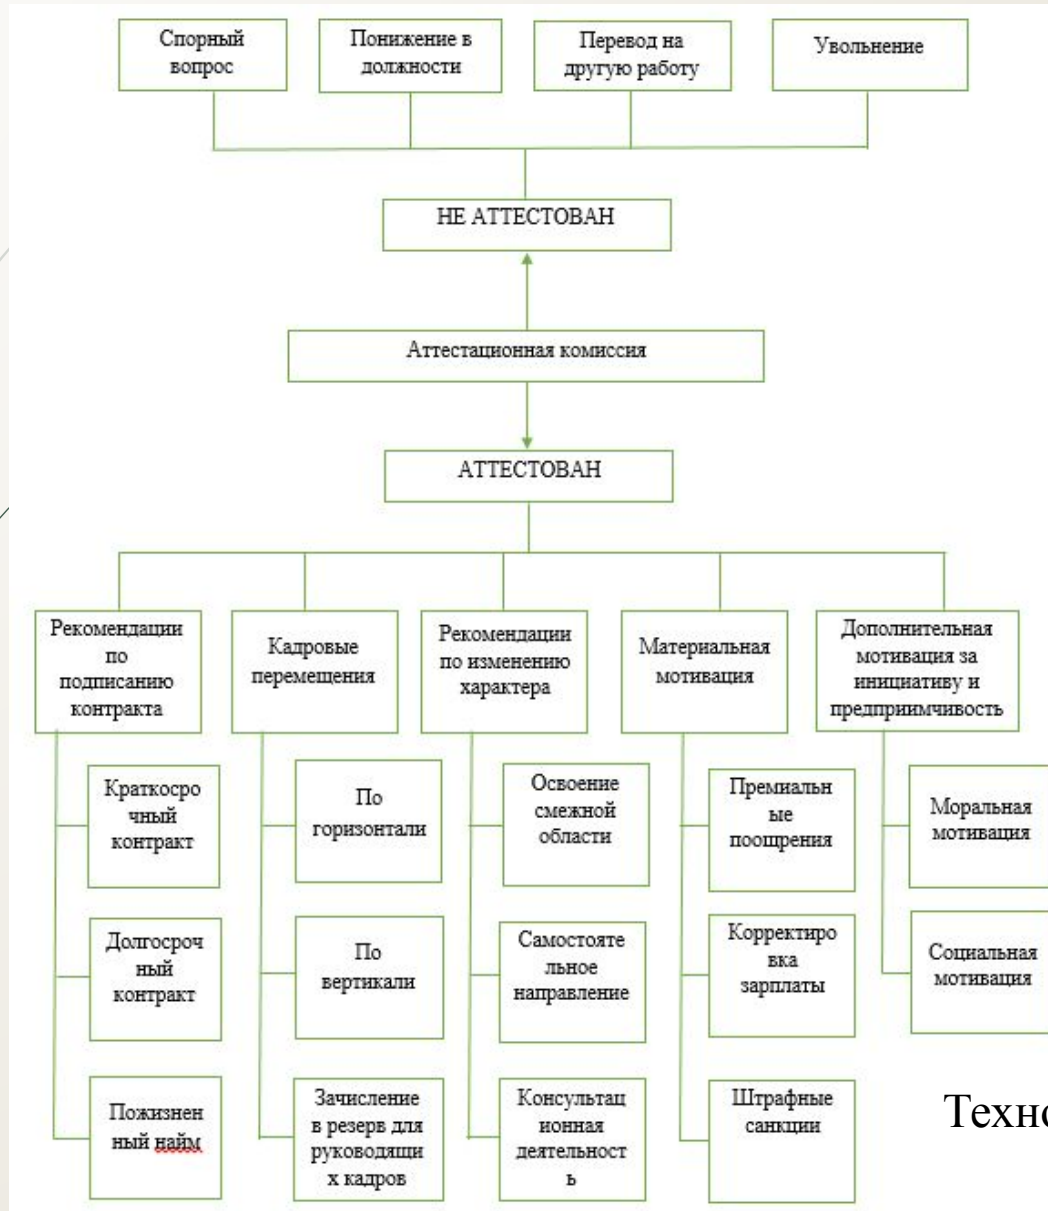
Спорный вопрос

Понижение в должности

Перевод на другую работу

Увольнение

НЕ АТТЕСТОВАН

Аттестационная комиссия

АТТЕСТОВАН

Рекомендации по подписанию контракта

Краткосрочный контракт

Долгосрочный контракт

Пожизненный найм

Кадровые перемещения

По горизонтали

По вертикали

Зачисление в резерв для руководящих кадров

Рекомендации по изменению характера

Освоение смежной области

Самостоятельное направление

Консультационная деятельность

Материальная мотивация

Премиальные поощрения

Корректировка зарплаты

Штрафные санкции

Дополнительная мотивация за инициативу и предприимчивость

Моральная мотивация

Социальная мотивация

Техно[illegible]